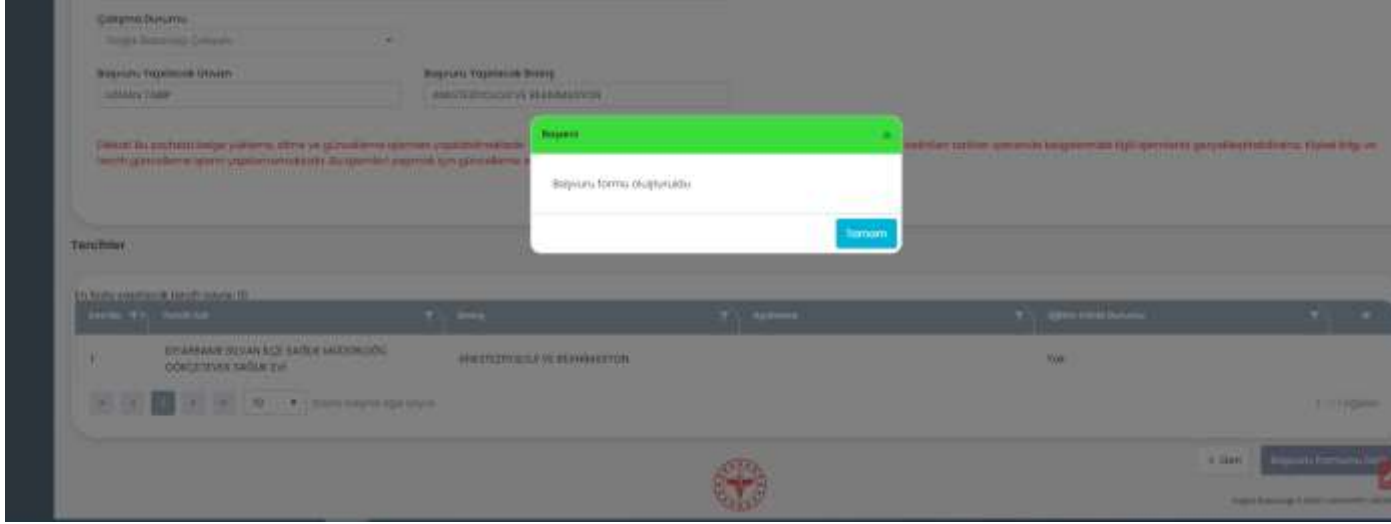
Çalışma Durumu
Sağlık Bakanlığı Çalışanı

Başvuru Yapılacak Unvan
UZMAN TABİP

Başvuru Yapılacak Branş
ANESTEZİYOLOJİ VE REANİMASYON

Dikkat! Bu aşamada belge yükleme, silme ve güncelleme işlemleri yapılabilmektedir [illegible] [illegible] tercih güncelleme işlemi yapılamamaktadır. Bu işlemleri yapmak için güncelleme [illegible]

Başarılı
×
Başvuru formu oluşturuldu
Tamam

Tercihler

En fazla yapılacak tercih sayısı: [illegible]

| Sıra No | Tercih Adı | Branş | Açıklama | Eğitim Görme Durumu |
|---|---|---|---|---|
| 1 | DİYARBAKIR SİLVAN İLÇE SAĞLIK MÜDÜRLÜĞÜ GÖKÇETEVEK SAĞLIK EVİ | ANESTEZİYOLOJİ VE REANİMASYON | | Yok |

10 sayfada gösterilecek öğe sayısı

1 - 1 / 1 öğeden

< Geri

Başvuru Formunu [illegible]